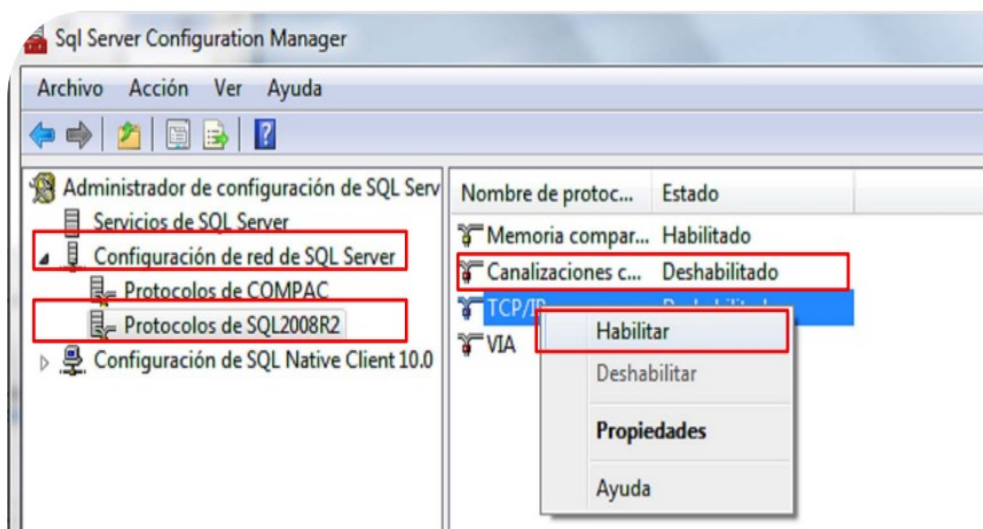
Sql Server Configuration Manager

Archivo Acción Ver Ayuda

Administrador de configuración de SQL Serv
Servicios de SQL Server
Configuración de red de SQL Server
Protocolos de COMPAC
Protocolos de SQL2008R2
Configuración de SQL Native Client 10.0

| Nombre de protoc... | Estado |
|---|---|
| Memoria compar... | Habilitado |
| Canalizaciones c... | Deshabilitado |
| TCP/IP | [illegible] |
| VIA | |

Habilitar
Deshabilitar
Propiedades
Ayuda